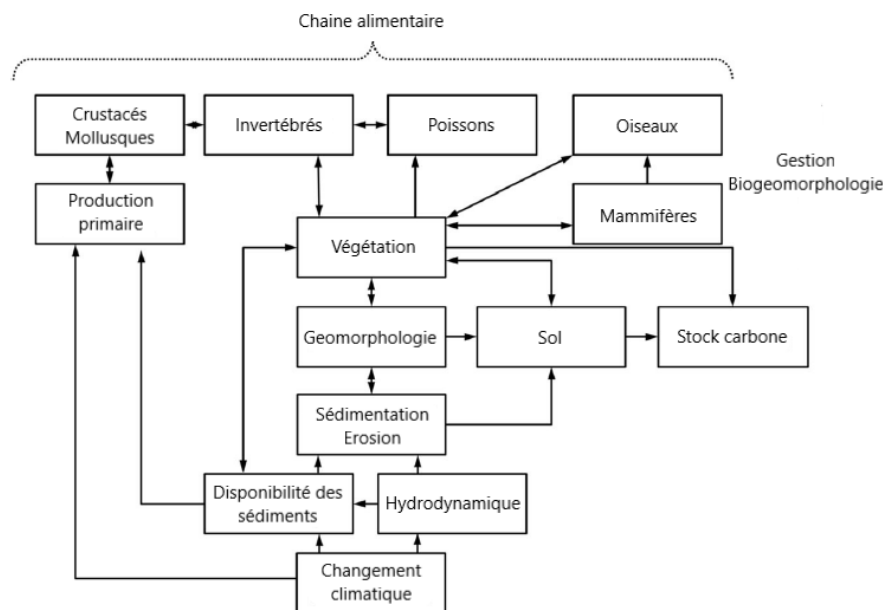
Chaine alimentaire

Crustacés Mollusques

Invertébrés

Poissons

Oiseaux

Gestion Biogeomorphologie

Production primaire

Mammifères

Végétation

Geomorphologie

Sol

Stock carbone

Sédimentation Erosion

Disponibilité des sédiments

Hydrodynamique

Changement climatique